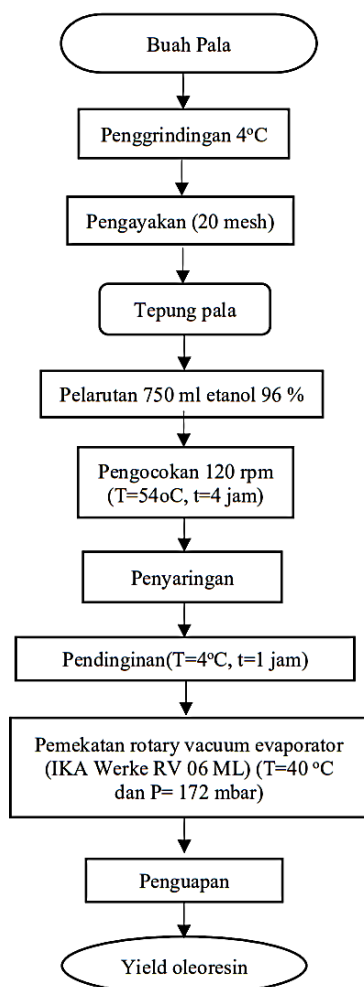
Buah Pala

Penggrindingan 4$^{o}$C

Pengayakan (20 mesh)

Tepung pala

Pelarutan 750 ml etanol 96 %

Pengocokan 120 rpm (T=54oC, t=4 jam)

Penyaringan

Pendinginan(T=4$^{o}$C, t=1 jam)

Pemekatan rotary vacuum evaporator (IKA Werke RV 06 ML) (T=40 $^{o}$C dan P= 172 mbar)

Penguapan

Yield oleoresin